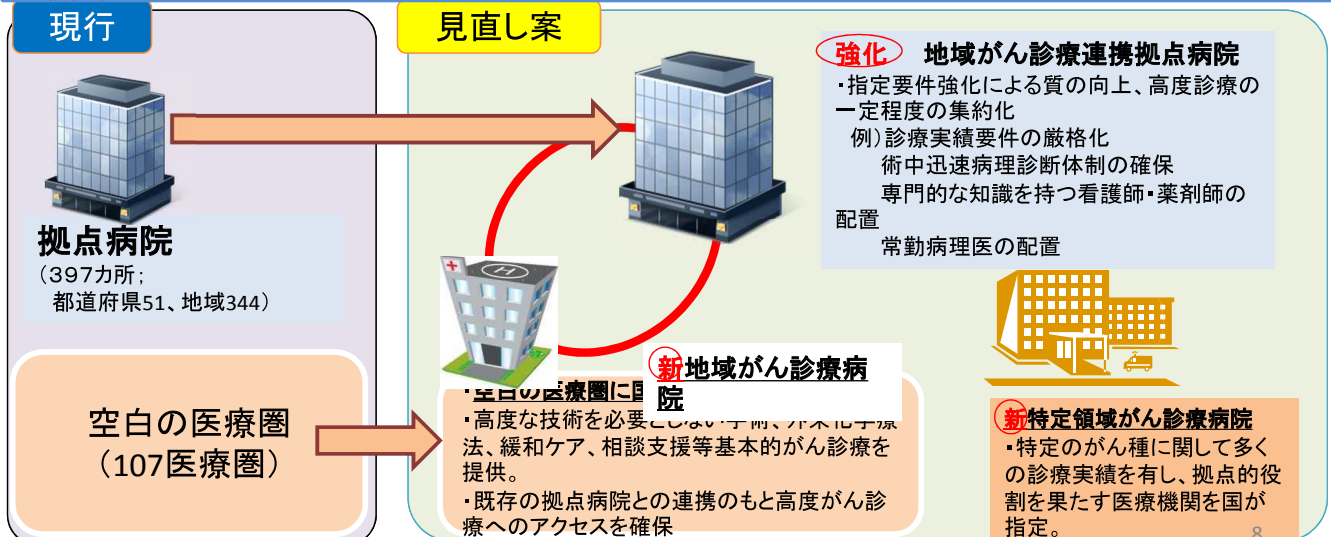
現行

見直し案

強化 地域がん診療連携拠点病院
・指定要件強化による質の向上、高度診療の一定程度の集約化
例）診療実績要件の厳格化
術中迅速病理診断体制の確保
専門的な知識を持つ看護師・薬剤師の配置
常勤病理医の配置

拠点病院
（397カ所；
都道府県51、地域344）

空白の医療圏
（107医療圏）

・空白の医療圏に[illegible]
・高度な技術を必要と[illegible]手術、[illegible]学療法、緩和ケア、相談支援等基本的がん診療を提供。
・既存の拠点病院との連携のもと高度がん診療へのアクセスを確保

新 地域がん診療病院

新 特定領域がん診療病院
・特定のがん種に関して多くの診療実績を有し、拠点的役割を果たす医療機関を国が指定。

8